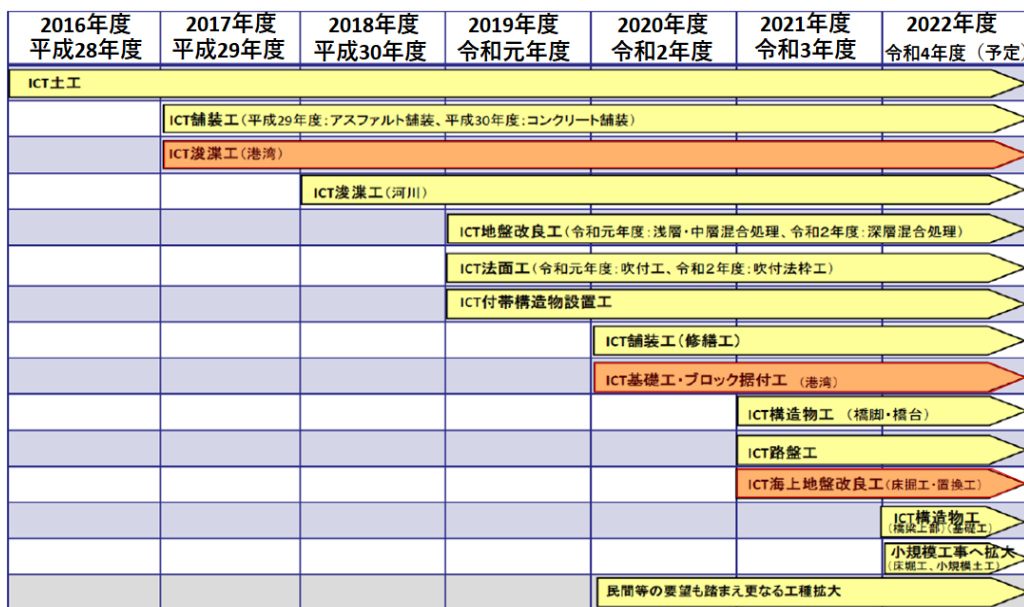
| 2016年度 平成28年度 | 2017年度 平成29年度 | 2018年度 平成30年度 | 2019年度 令和元年度 | 2020年度 令和2年度 | 2021年度 令和3年度 | 2022年度 令和4年度（予定） |
|---|---|---|---|---|---|---|

ICT土工

ICT舗装工（平成29年度：アスファルト舗装、平成30年度：コンクリート舗装）

ICT浚渫工（港湾）

ICT浚渫工（河川）

ICT地盤改良工（令和元年度：浅層・中層混合処理、令和2年度：深層混合処理）

ICT法面工（令和元年度：吹付工、令和2年度：吹付法枠工）

ICT付帯構造物設置工

ICT舗装工（修繕工）

ICT基礎工・ブロック据付工（港湾）

ICT構造物工（橋脚・橋台）

ICT路盤工

ICT海上地盤改良工（床掘工・置換工）

ICT構造物工（橋梁上部）（基礎工）

小規模工事へ拡大（床堀工、小規模土工）

民間等の要望も踏まえ更なる工種拡大